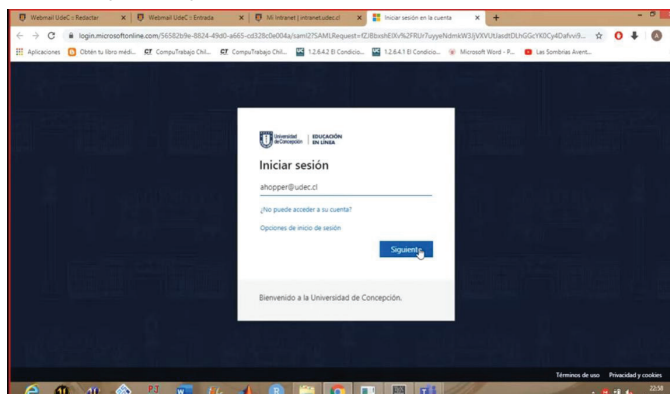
Webmail UdeC :: Redactar
Webmail UdeC :: Entrada
Mi intranet | intranet.udec.cl
Iniciar sesión en la cuenta
login.microsoftonline.com/56582b9e-8824-49d0-a665-cd328c0e004a/saml2?SAMLRequest=fZJBbssh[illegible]
Aplicaciones
Obtén tu libro médi...
CompuTrabajo Chil...
CompuTrabajo Chil...
1.2.6.4.2 El Condicio...
1.2.6.4.1 El Condicio...
Microsoft Word - P...
Las Sombrías Avent...

Universidad de Concepción | EDUCACIÓN EN LÍNEA
Iniciar sesión
ahopper@udec.cl
¿No puede acceder a su cuenta?
Opciones de inicio de sesión
Siguiente
Bienvenido a la Universidad de Concepción.

Términos de uso
Privacidad y cookies
...
22:58